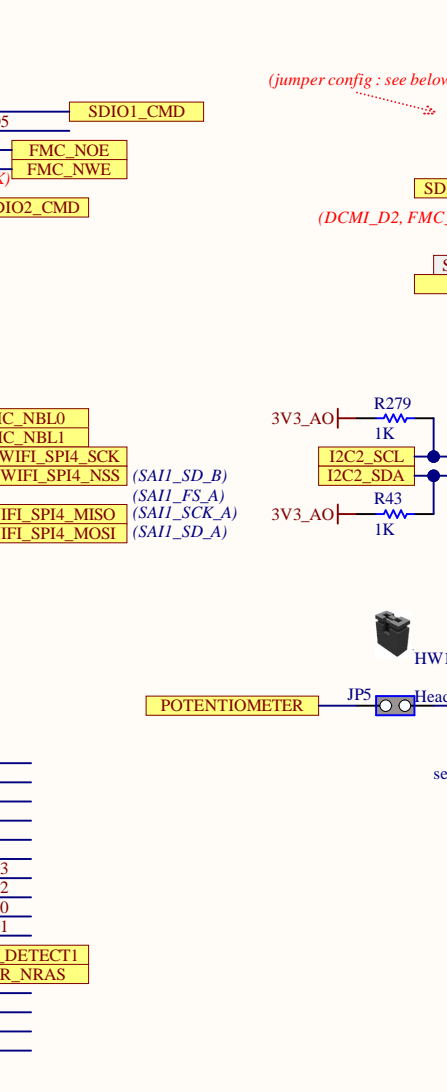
(jumper config : see below

SDIO1_CMD
5
FMC_NOE
FMC_NWE
X)
DIO2_CMD
SD
(DCMI_D2, FMC_
S

C_NBL0
C_NBL1
WIFI_SPI4_SCK
WIFI_SPI4_NSS
(SAI1_SD_B)
(SAI1_FS_A)
IFI_SPI4_MISO
(SAI1_SCK_A)
IFI_SPI4_MOSI
(SAI1_SD_A)

3V3_AO
R279
1K
I2C2_SCL
I2C2_SDA
3V3_AO
R43
1K

HW

POTENTIOMETER
JP5
Head
se

3
2
0
1
_DETECT1
R_NRAS